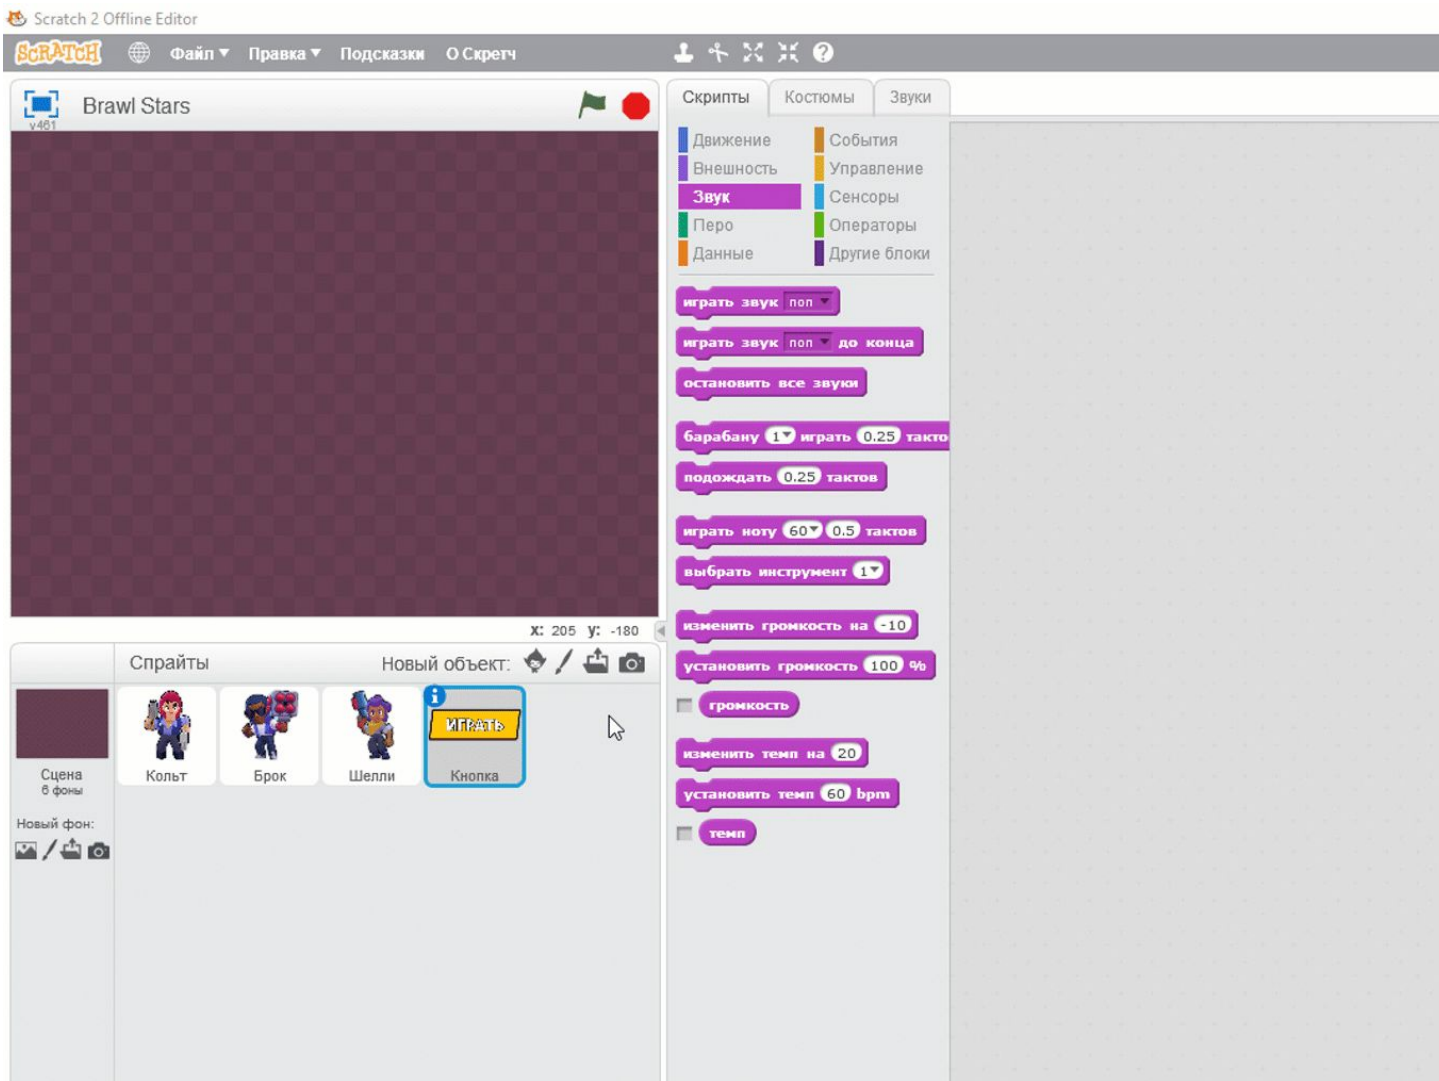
Scratch 2 Offline Editor

SCRATCH Файл ▾ Правка ▾ Подсказки О Скретч

Brawl Stars
v461

Скрипты Костюмы Звуки

Движение
Внешность
Звук
Перо
Данные
События
Управление
Сенсоры
Операторы
Другие блоки

играть звук поп
играть звук поп до конца
остановить все звуки
барабану 1 играть 0.25 такто
подождать 0.25 тактов
играть ноту 60 0.5 тактов
выбрать инструмент 1
изменить громкость на -10
установить громкость 100 %
громкость
изменить темп на 20
установить темп 60 bpm
темп

x: 205 y: -180

Спрайты Новый объект:

Сцена
6 фоны

Новый фон:

Кольт
Брок
Шелли
ИГРАТЬ
Кнопка